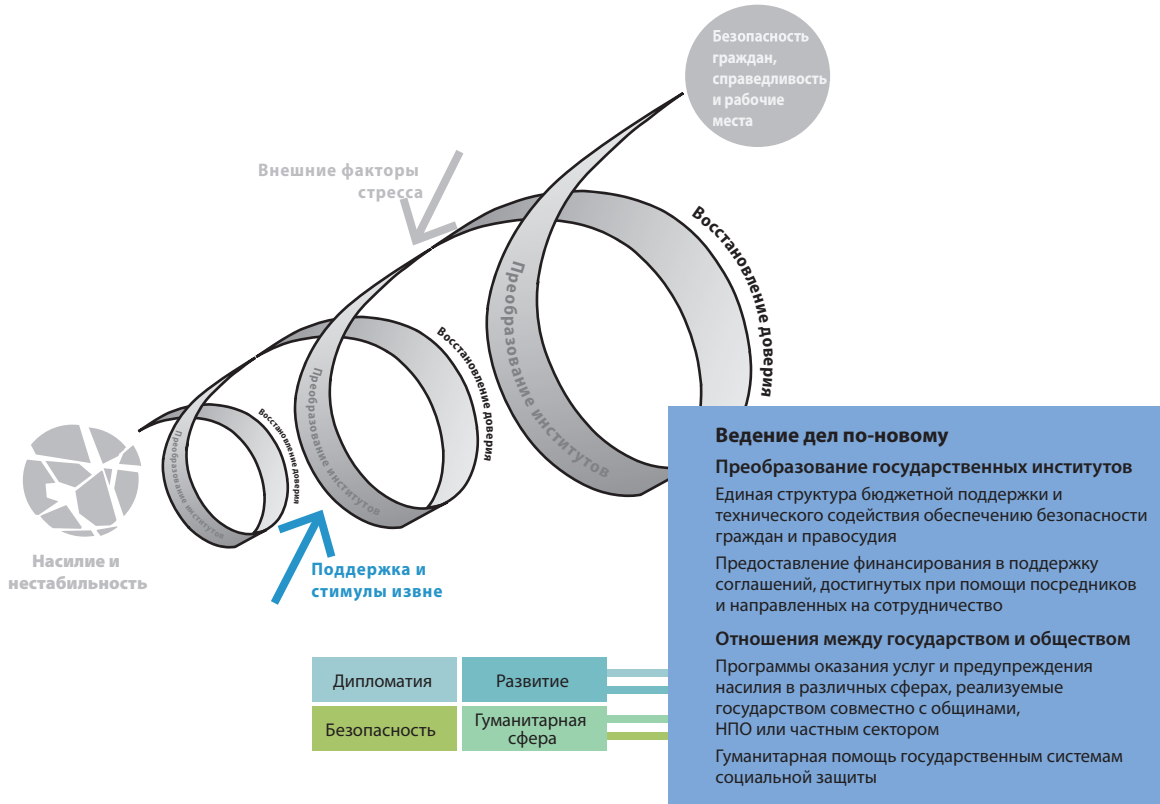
Безопасность граждан, справедливость и рабочие места

Внешние факторы стресса

Восстановление доверия

Преобразование институтов

Восстановление доверия

Преобразование институтов

Восстановление доверия

Преобразование институтов

Насилие и нестабильность

Поддержка и стимулы извне

Ведение дел по-новому

Преобразование государственных институтов

Единая структура бюджетной поддержки и технического содействия обеспечению безопасности граждан и правосудия

Предоставление финансирования в поддержку соглашений, достигнутых при помощи посредников и направленных на сотрудничество

Отношения между государством и обществом

Программы оказания услуг и предупреждения насилия в различных сферах, реализуемые государством совместно с общинами, НПО или частным сектором

Гуманитарная помощь государственным системам социальной защиты

| Дипломатия | Развитие |
|---|---|
| Безопасность | Гуманитарная сфера |